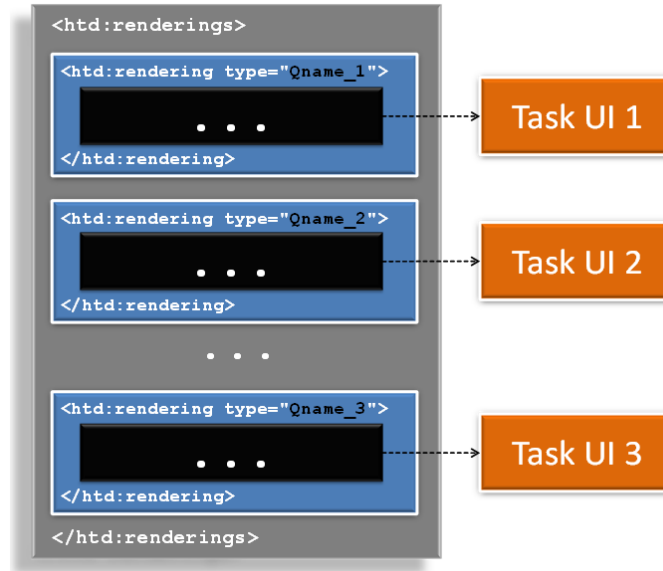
<htd:renderings>

<htd:rendering type="Qname_1">

. . .

</htd:rendering>

Task UI 1

<htd:rendering type="Qname_2">

. . .

</htd:rendering>

Task UI 2

. . .

<htd:rendering type="Qname_3">

. . .

</htd:rendering>

Task UI 3

</htd:renderings>